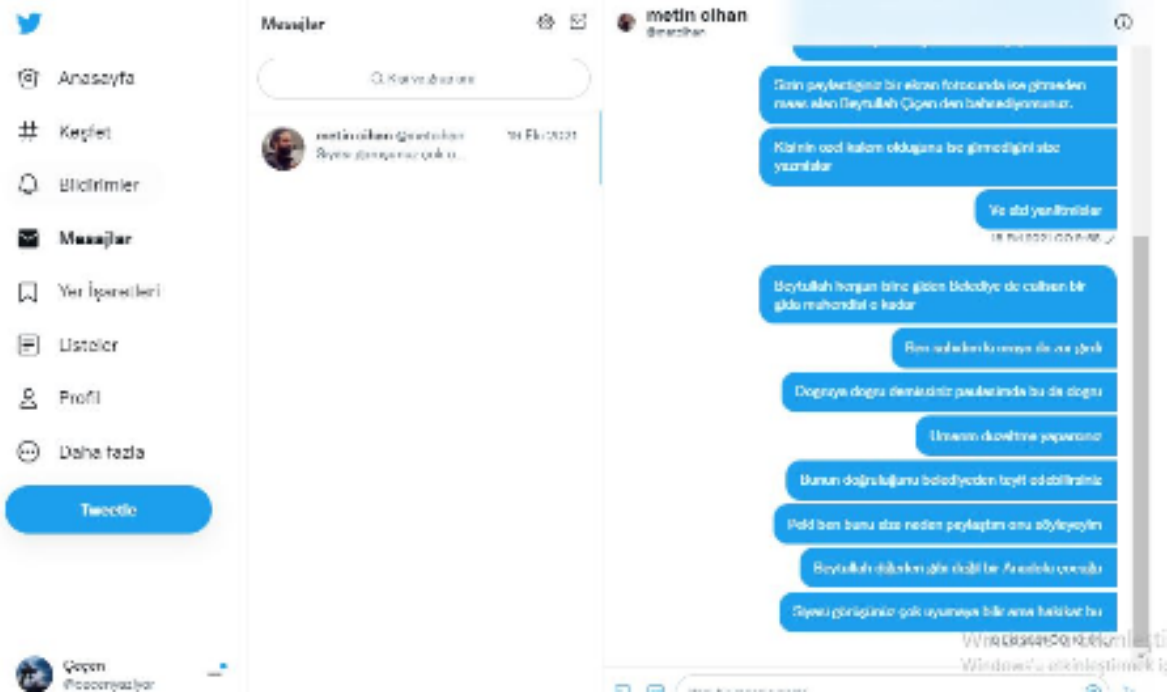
Anasayfa
Keşfet
Bildirimler
Mesajlar
Yer İşaretleri
Listeler
Profil
Daha fazla
Tweetle

Çeçen
@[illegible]

Mesajlar

Q Kişi ve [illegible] ara

metin olhan @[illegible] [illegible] Eki 2021
Siyasi görüşünüz çok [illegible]

metin olhan
@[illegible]

Sizin paylaştığınız bir ekran fotosunda ise girmeden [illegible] Beytullah Çeçen den bahsediyorsunuz.

Kimin cadı kalem olduğuna bu girmediğini siz yazmışlar

Ve siz yanıltmışlar

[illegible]

Beytullah herşeyi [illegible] Belediye de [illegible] bir gıda mühendisi o kadar

Ben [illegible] de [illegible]

Doğruya doğru demezsiniz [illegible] bu da doğru

Umarım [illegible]

Bunun doğruluğunu belediyeden teyit edebilirsiniz

Peki ben bunu size neden paylaştım onu söyleyeyim

Beytullah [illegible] gibi değil bir Anadolu çocuğu

Siyasi görüşünüz çok uyumsuz bir ama hakikat bu

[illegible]

Windows'u Etkinleştir
Windows'u etkinleştirmek i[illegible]